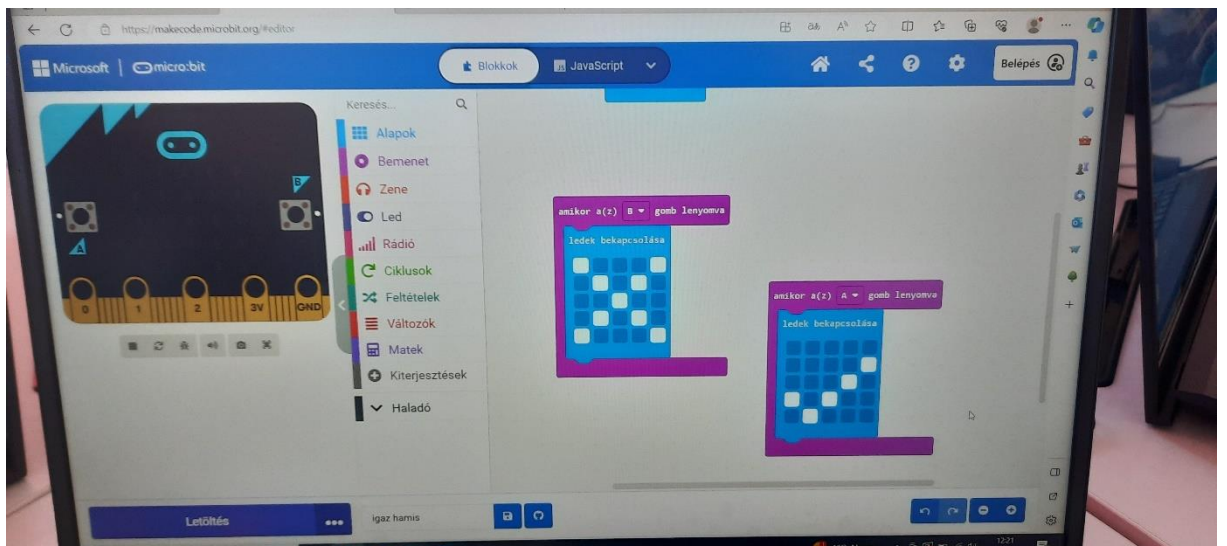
https://makecode.microbit.org/#editor

Microsoft | micro:bit

Blokkok

JavaScript

Belépés

Keresés...

Alapok
Bemenet
Zene
Led
Rádió
Ciklusok
Feltételek
Változók
Matek
Kiterjesztések
Haladó

B

A

0 1 2 3V GND

amikor a(z) B gomb lenyomva
ledek bekapcsolása

amikor a(z) A gomb lenyomva
ledek bekapcsolása

Letöltés

igaz hamis

12:21